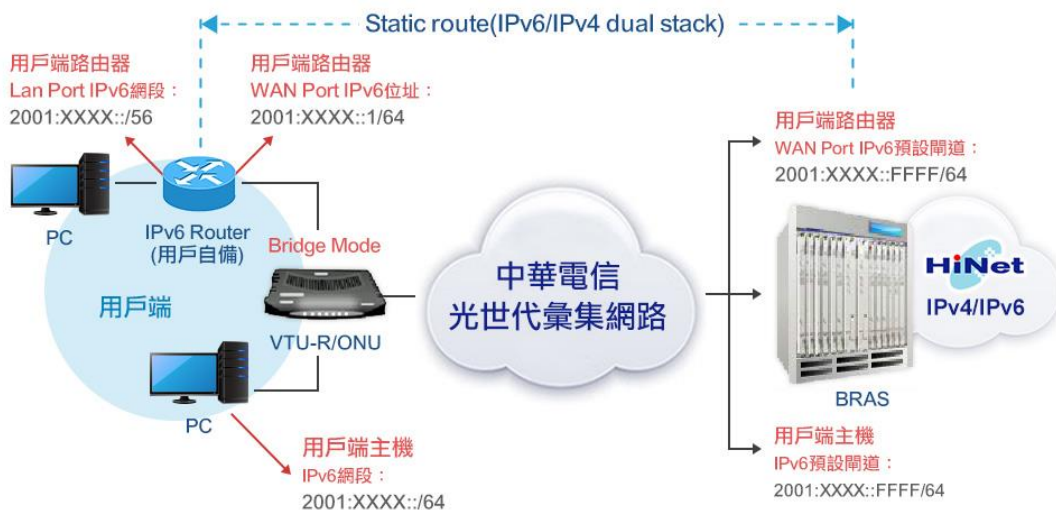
Static route(IPv6/IPv4 dual stack)

用戶端路由器
Lan Port IPv6網段：
2001:XXXX::/56

用戶端路由器
WAN Port IPv6位址：
2001:XXXX::1/64

用戶端路由器
WAN Port IPv6預設閘道：
2001:XXXX::FFFF/64

PC

IPv6 Router
(用戶自備)

Bridge Mode

用戶端

VTU-R/ONU

中華電信
光世代彙集網路

HiNet
IPv4/IPv6

BRAS

PC

用戶端主機
IPv6網段：
2001:XXXX::/64

用戶端主機
IPv6預設閘道：
2001:XXXX::FFFF/64